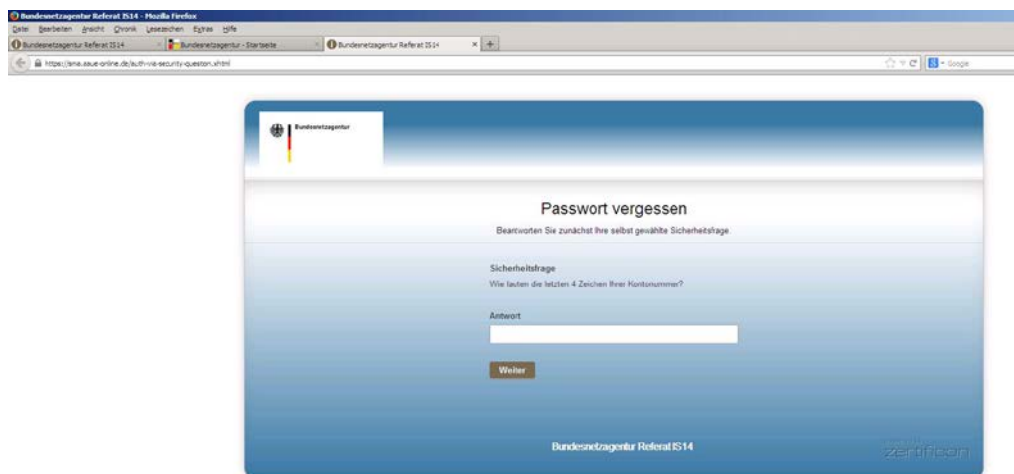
Bundesnetzagentur Referat IS14 - Mozilla Firefox
Datei Bearbeiten Ansicht Chronik Lesezeichen Extras Hilfe
Bundesnetzagentur Referat IS14
Bundesnetzagentur - Startseite
Bundesnetzagentur Referat IS14
https://isma.aaue-online.de/auth-via-security-question.xhtml
Google

Bundesnetzagentur

Passwort vergessen
Beantworten Sie zunächst Ihre selbst gewählte Sicherheitsfrage.

Sicherheitsfrage
Wie lauten die letzten 4 Zeichen Ihrer Kontonummer?

Antwort

Weiter

Bundesnetzagentur Referat IS14

zertificon